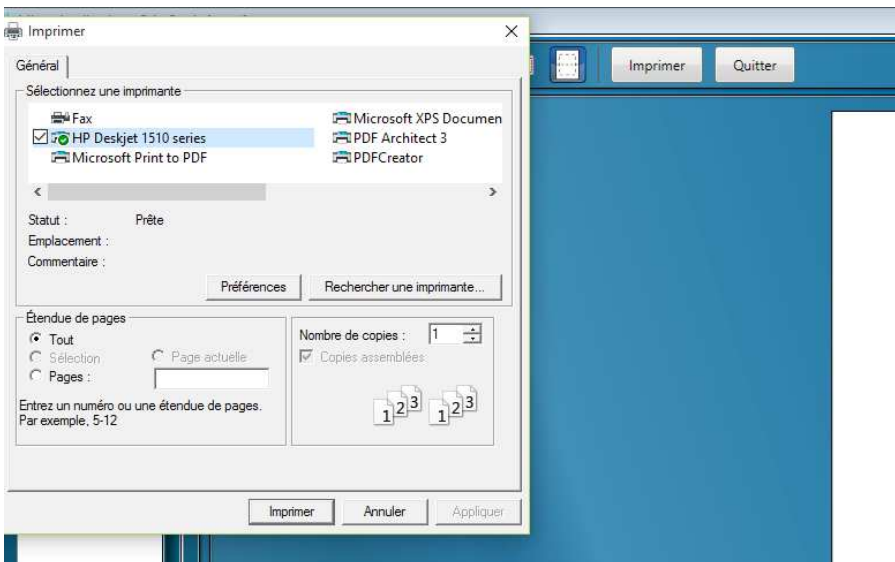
Imprimer
×
Imprimer
Quitter
Général
Sélectionnez une imprimante
Fax
HP Deskjet 1510 series
Microsoft Print to PDF
Microsoft XPS Documen
PDF Architect 3
PDFCreator
Statut : Prête
Emplacement :
Commentaire :
Préférences
Rechercher une imprimante...
Étendue de pages
Tout
Sélection
Page actuelle
Pages :
Entrez un numéro ou une étendue de pages. Par exemple, 5-12
Nombre de copies : 1
Copies assemblées
1 2 3 1 2 3
Imprimer
Annuler
Appliquer